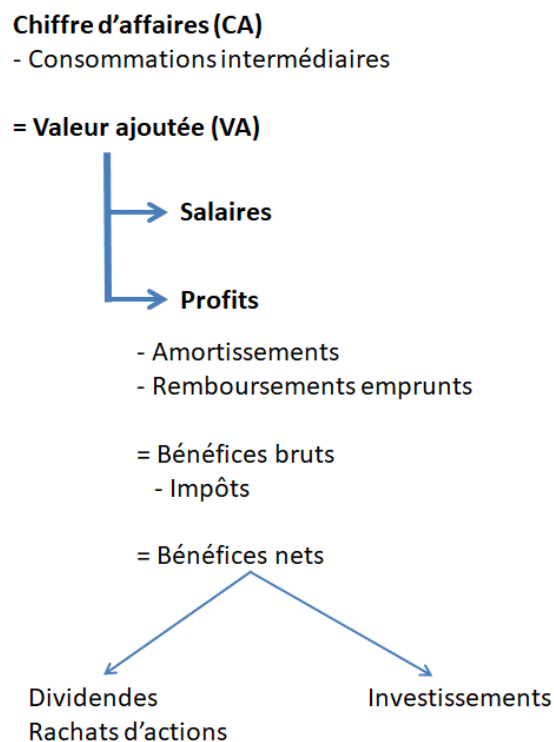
**Chiffre d’affaires (CA)**
- Consommations intermédiaires

**= Valeur ajoutée (VA)**

**Salaires**

**Profits**

- Amortissements
- Remboursements emprunts

= Bénéfices bruts
- Impôts

= Bénéfices nets

Dividendes
Rachats d’actions

Investissements